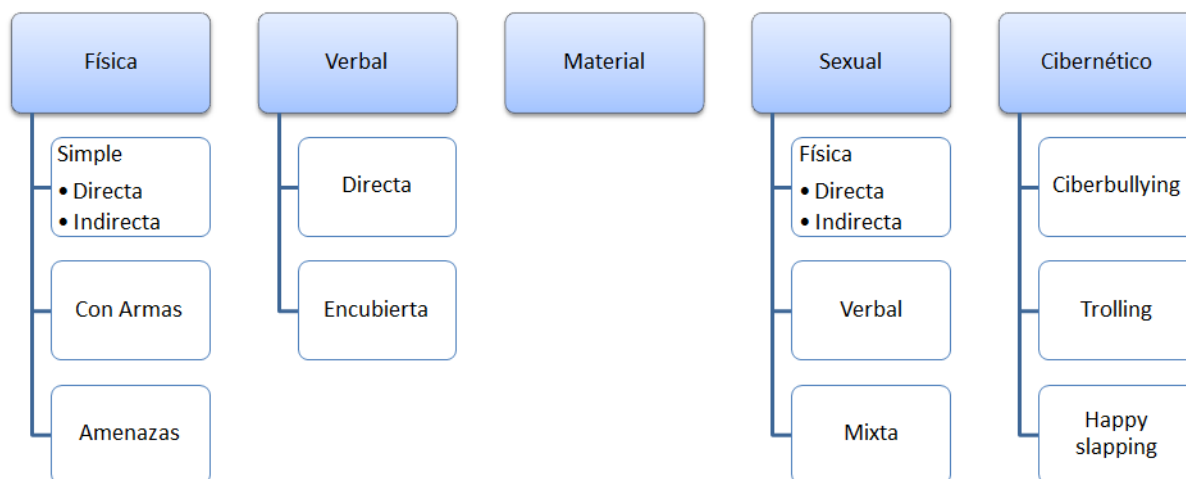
Física

Simple
• Directa
• Indirecta

Con Armas

Amenazas

Verbal

Directa

Encubierta

Material

Sexual

Física
• Directa
• Indirecta

Verbal

Mixta

Cibernético

Ciberbullying

Trolling

Happy slapping